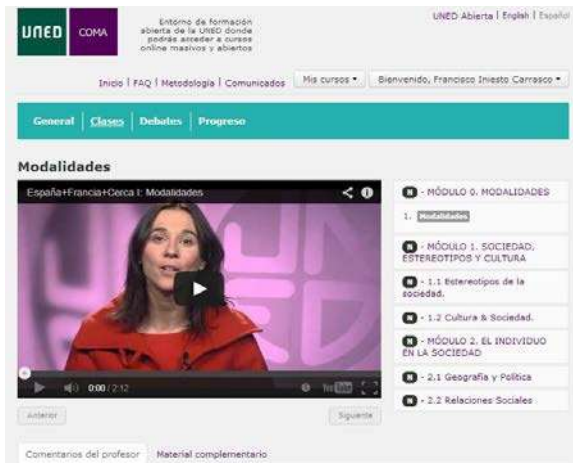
UNED COMA

Entorno de formación abierta de la UNED donde podrás acceder a cursos online masivos y abiertos

UNED Abierta | English | Español

Inicio | FAQ | Metodología | Comunicados

Mis cursos ▾

Bienvenido, Francisco Iniesto Carrasco ▾

General | Clases | Debates | Progreso

Modalidades

España+Francia+Cerca I: Modalidades

0:00 / 2:12

Anterior

Siguiente

- MÓDULO 0. MODALIDADES

1. Modalidades

- MÓDULO 1. SOCIEDAD, ESTEREOTIPOS Y CULTURA

- 1.1 Estereotipos de la sociedad.

- 1.2 Cultura & Sociedad.

- MÓDULO 2. EL INDIVIDUO EN LA SOCIEDAD

- 2.1 Geografía y Política

- 2.2 Relaciones Sociales

Comentarios del profesor

Material complementario